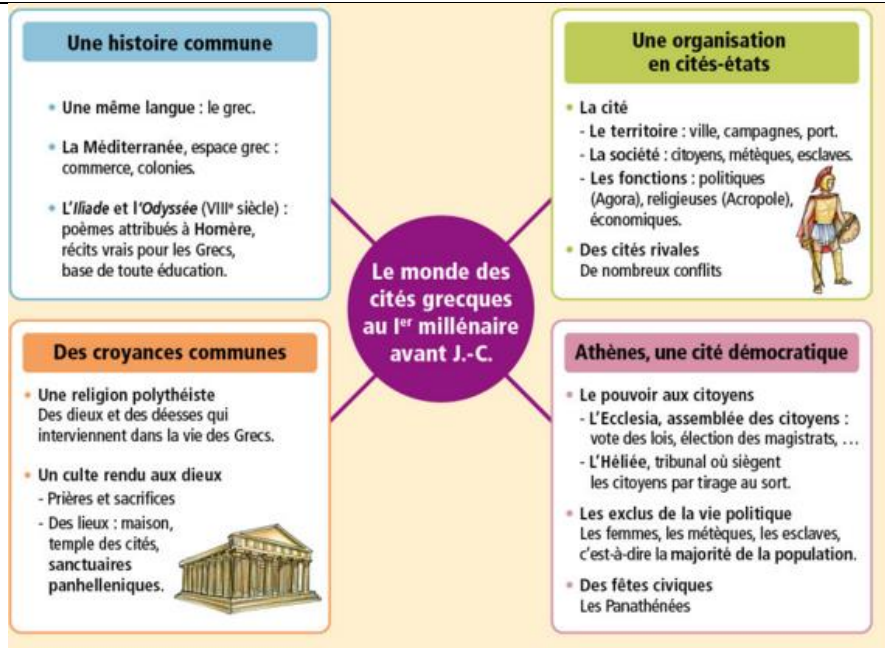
Une histoire commune

• Une même langue : le grec.

• La Méditerranée, espace grec : commerce, colonies.

• L'Iliade et l'Odyssée (VIII$^e$ siècle) : poèmes attribués à Homère, récits vrais pour les Grecs, base de toute éducation.

Une organisation en cités-états

• La cité
- Le territoire : ville, campagnes, port.
- La société : citoyens, métèques, esclaves.
- Les fonctions : politiques (Agora), religieuses (Acropole), économiques.

• Des cités rivales
De nombreux conflits

Le monde des cités grecques au I$^{er}$ millénaire avant J.-C.

Des croyances communes

• Une religion polythéiste
Des dieux et des déesses qui interviennent dans la vie des Grecs.

• Un culte rendu aux dieux
- Prières et sacrifices
- Des lieux : maison, temple des cités, sanctuaires panhelleniques.

Athènes, une cité démocratique

• Le pouvoir aux citoyens
- L'Ecclesia, assemblée des citoyens : vote des lois, élection des magistrats, ...
- L'Héliée, tribunal où siègent les citoyens par tirage au sort.

• Les exclus de la vie politique
Les femmes, les métèques, les esclaves, c'est-à-dire la majorité de la population.

• Des fêtes civiques
Les Panathénées